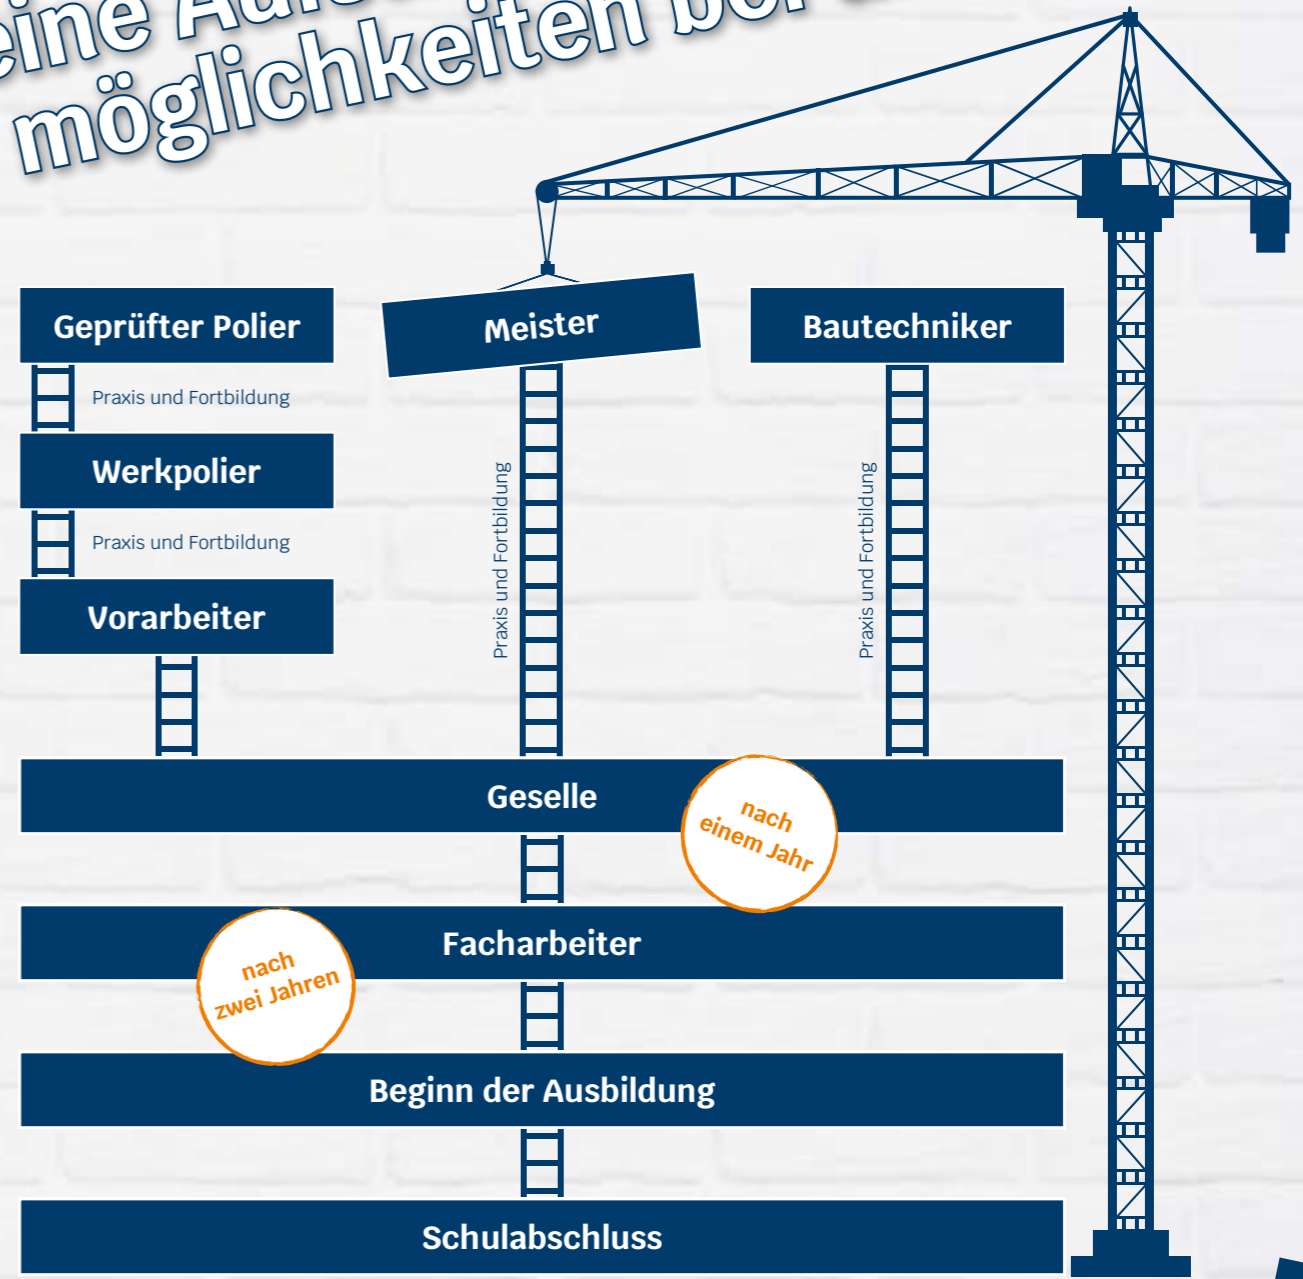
eine Aufs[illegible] möglichkeiten bei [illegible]

Geprüfter Polier

Meister

Bautechniker

Praxis und Fortbildung

Werkpolier

Praxis und Fortbildung

Praxis und Fortbildung

Praxis und Fortbildung

Vorarbeiter

Geselle

nach einem Jahr

Facharbeiter

nach zwei Jahren

Beginn der Ausbildung

Schulabschluss